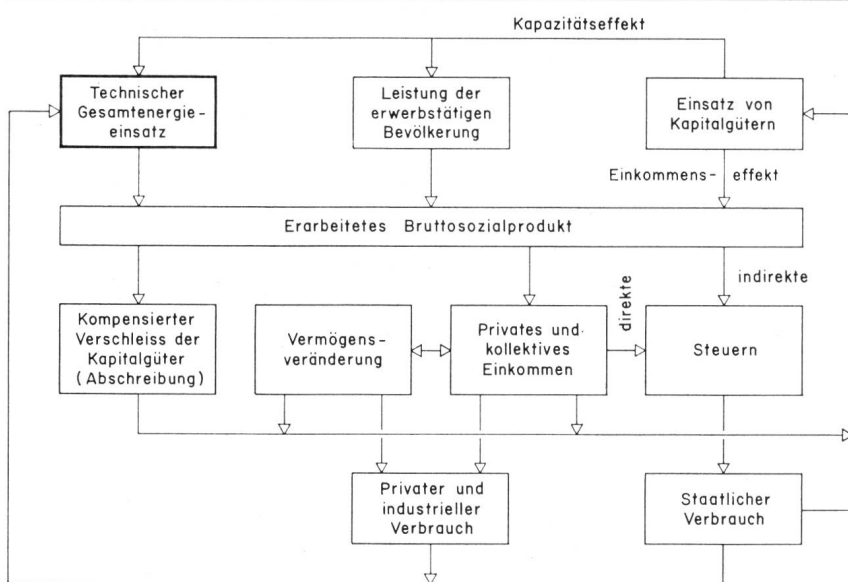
Kapazitätseffekt

Technischer Gesamtenergieeinsatz

Leistung der erwerbstätigen Bevölkerung

Einsatz von Kapitalgütern

Einkommens- effekt

Erarbeitetes Bruttosozialprodukt

indirekte

direkte

Kompensierter Verschleiss der Kapitalgüter (Abschreibung)

Vermögensveränderung

Privates und kollektives Einkommen

Steuern

Privater und industrieller Verbrauch

Staatlicher Verbrauch